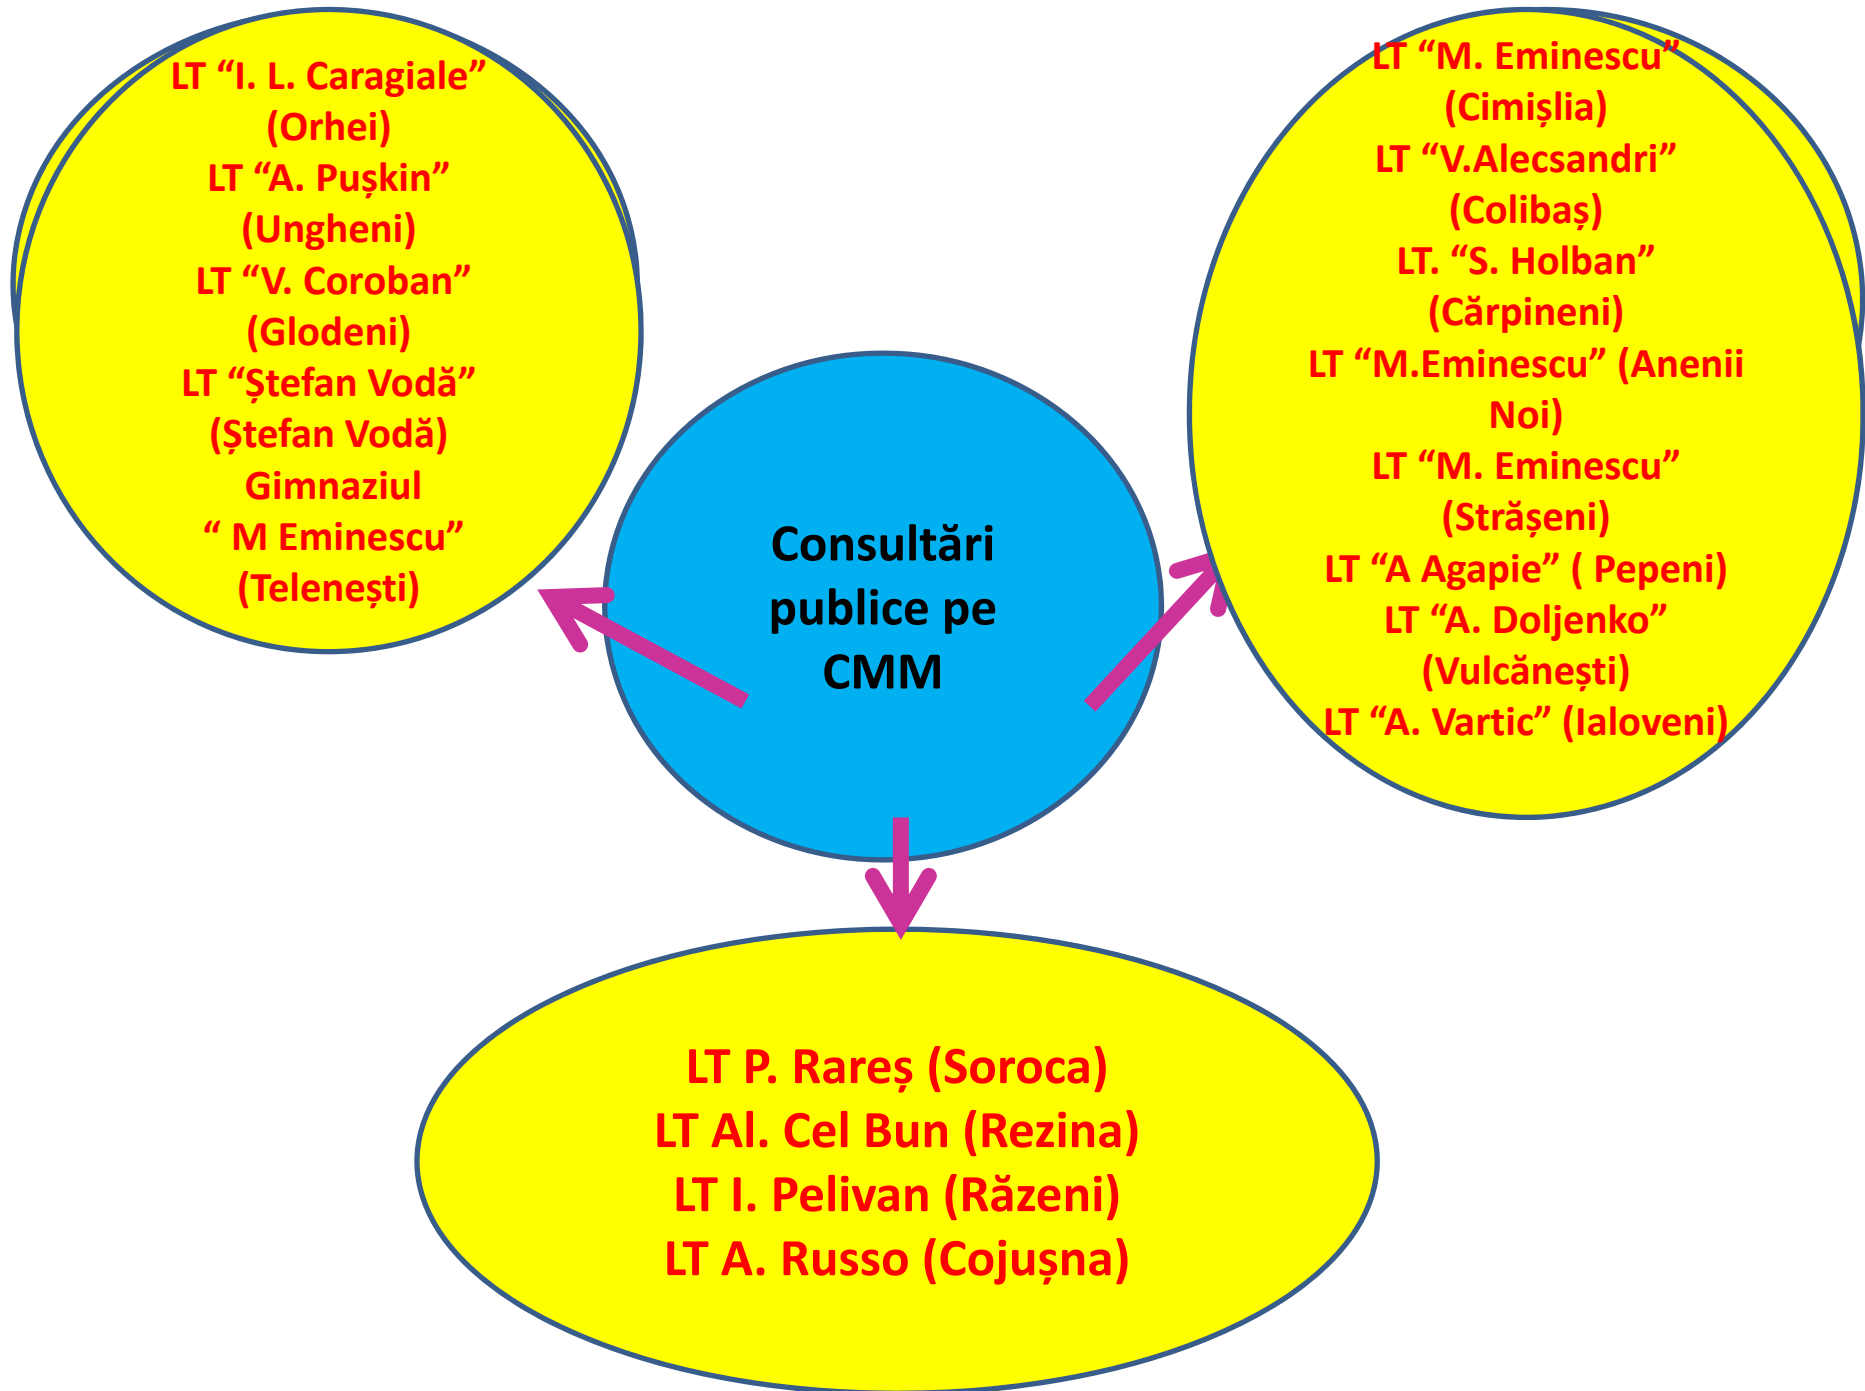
Consultări publice pe CMM

LT “I. L. Caragiale” (Orhei)
LT “A. Pușkin” (Ungheni)
LT “V. Coroban” (Glodeni)
LT “Ștefan Vodă” (Ștefan Vodă)
Gimnaziul “ M Eminescu” (Telenești)

LT “M. Eminescu” (Cimișlia)
LT “V.Alecsandri” (Colibaș)
LT. “S. Holban” (Cărpineni)
LT “M.Eminescu” (Anenii Noi)
LT “M. Eminescu” (Strășeni)
LT “A Agapie” ( Pepeni)
LT “A. Doljenko” (Vulcănești)
LT “A. Vartic” (Ialoveni)

LT P. Rareș (Soroca)
LT Al. Cel Bun (Rezina)
LT I. Pelivan (Răzeni)
LT A. Russo (Cojușna)